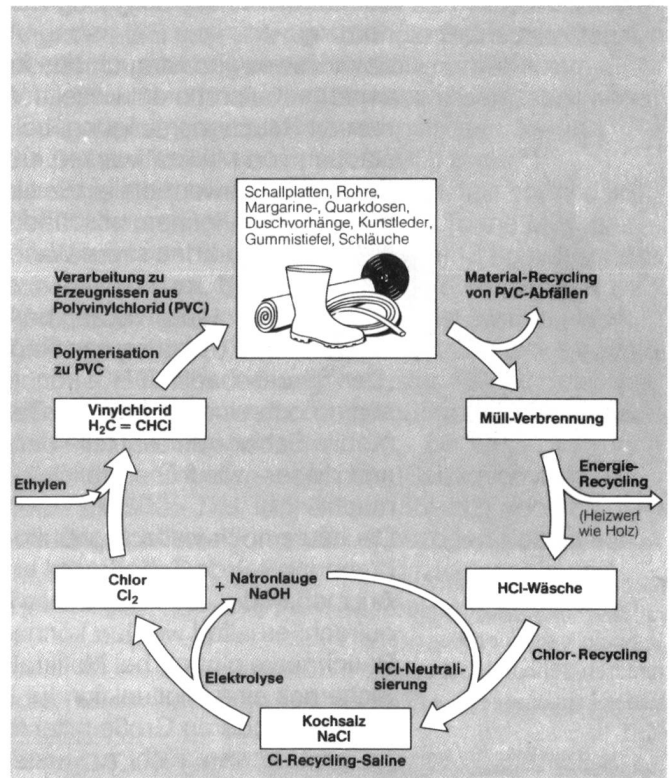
Schallplatten, Rohre, Margarine-, Quarkdosen, Duschvorhänge, Kunstleder, Gummistiefel, Schläuche

Verarbeitung zu Erzeugnissen aus Polyvinylchlorid (PVC)

Material-Recycling von PVC-Abfällen

Polymerisation zu PVC

Vinylchlorid
$H_2C = CHCl$

Müll-Verbrennung

Ethylen

Energie-Recycling
(Heizwert wie Holz)

Chlor
$Cl_2$

+ Natronlauge
NaOH

HCl-Wäsche

Elektrolyse

HCl-Neutralisierung

Chlor-Recycling

Kochsalz
NaCl

Cl-Recycling-Saline